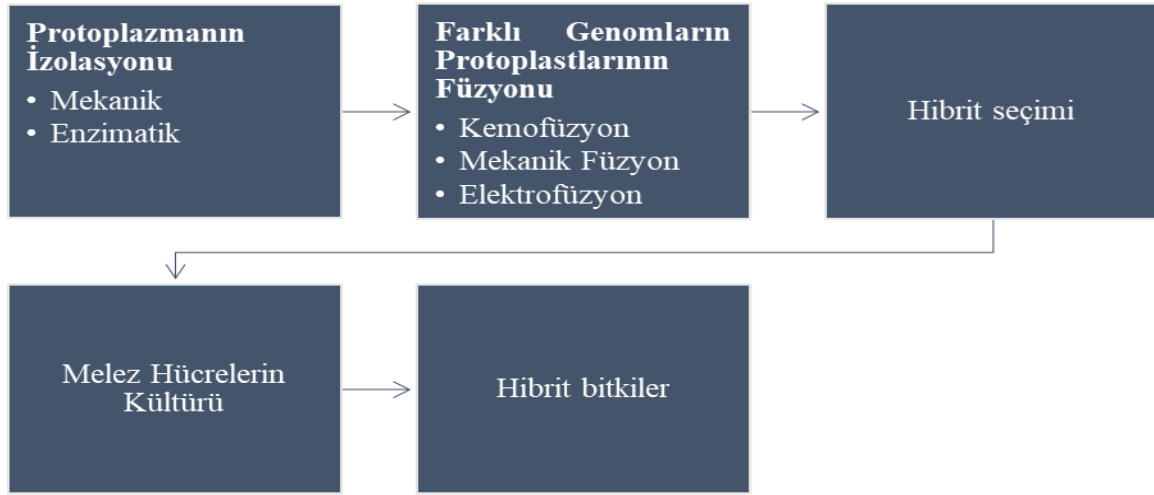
**Protoplazmanın İzolasyonu**
• Mekanik
• Enzimatik

**Farklı Genomların Protoplastlarının Füzyonu**
• Kemofüzyon
• Mekanik Füzyon
• Elektrofüzyon

Hibrit seçimi

Melez Hücrelerin Kültürü

Hibrit bitkiler